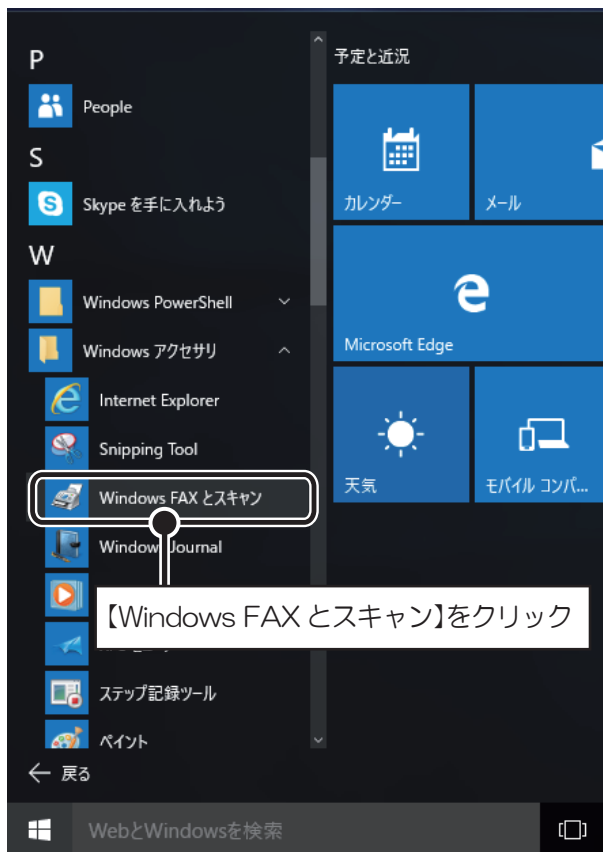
P
People
S
Skype を手に入れよう
W
Windows PowerShell
Windows アクセサリ
Internet Explorer
Snipping Tool
Windows FAX とスキャン
Window Journal
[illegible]
ステップ記録ツール
ペイント
戻る

予定と近況
カレンダー
メール
Microsoft Edge
天気
モバイル コンパ...

【Windows FAX とスキャン】をクリック

WebとWindowsを検索